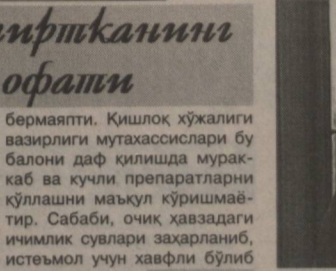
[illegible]иртканинг
офати

бермаяпти. Қишлоқ хўжалиги вазирлиги мутахассислари бу балони даф қилишда мураккаб ва кучли препаратларни қўллашни маъқул кўришмаётир. Сабаби, очиқ ҳавзадаги ичимлик сувлари заҳарланиб, истеъмол учун хавфли бўлиб